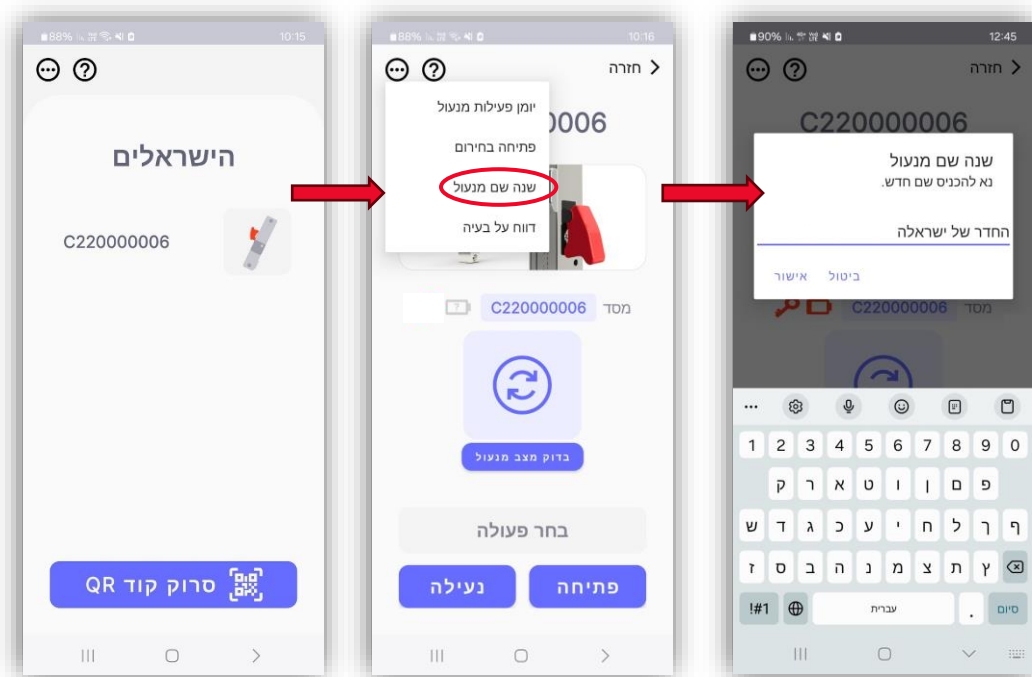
88% 10:15

הישראלים

C220000006

סרוק קוד QR

88% 10:16

חזרה

יומן פעילות מנעול

פתיחה בחירום

שנה שם מנעול

דווח על בעיה

0006

C220000006 מסד

בדוק מצב מנעול

בחר פעולה

נעילה

פתיחה

90% 12:45

חזרה

C220000006

שנה שם מנעול

נא להכניס שם חדש.

החדר של ישראלה

ביטול

אישור

C220000006 מסד

1 2 3 4 5 6 7 8 9 0

ק ר א ט ו ן ם פ

ש ד ג כ ע י ח ל ך ף

ז ס ב ה נ מ צ ת ץ

!#1

עברית

.

סיום